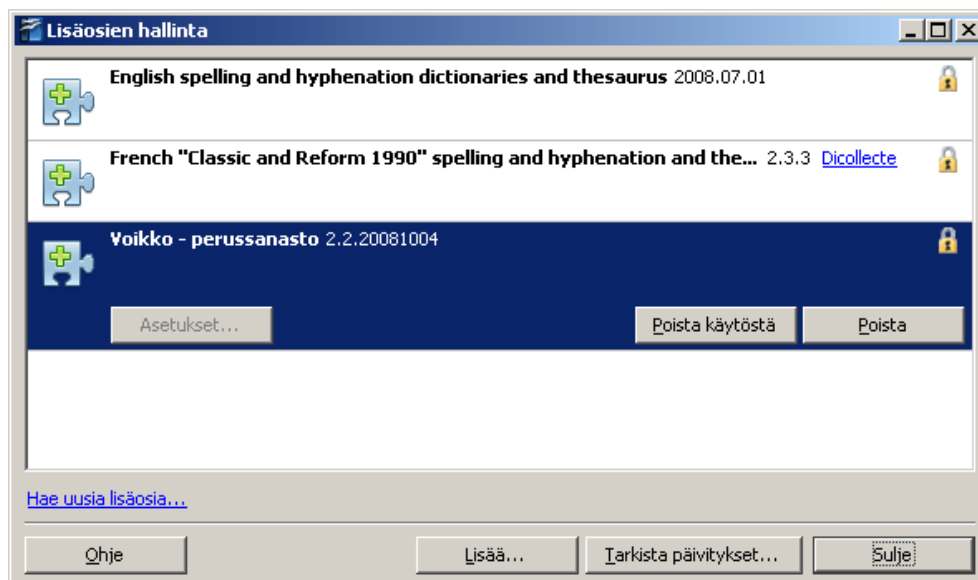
Lisäosien hallinta

English spelling and hyphenation dictionaries and thesaurus 2008.07.01

French "Classic and Reform 1990" spelling and hyphenation and the... 2.3.3 Dicollecte

Voikko - perussanasto 2.2.20081004

Asetukset...

Poista käytöstä

Poista

Hae uusia lisäosia...

Ohje

Lisää...

Tarkista päivitykset...

Sulje